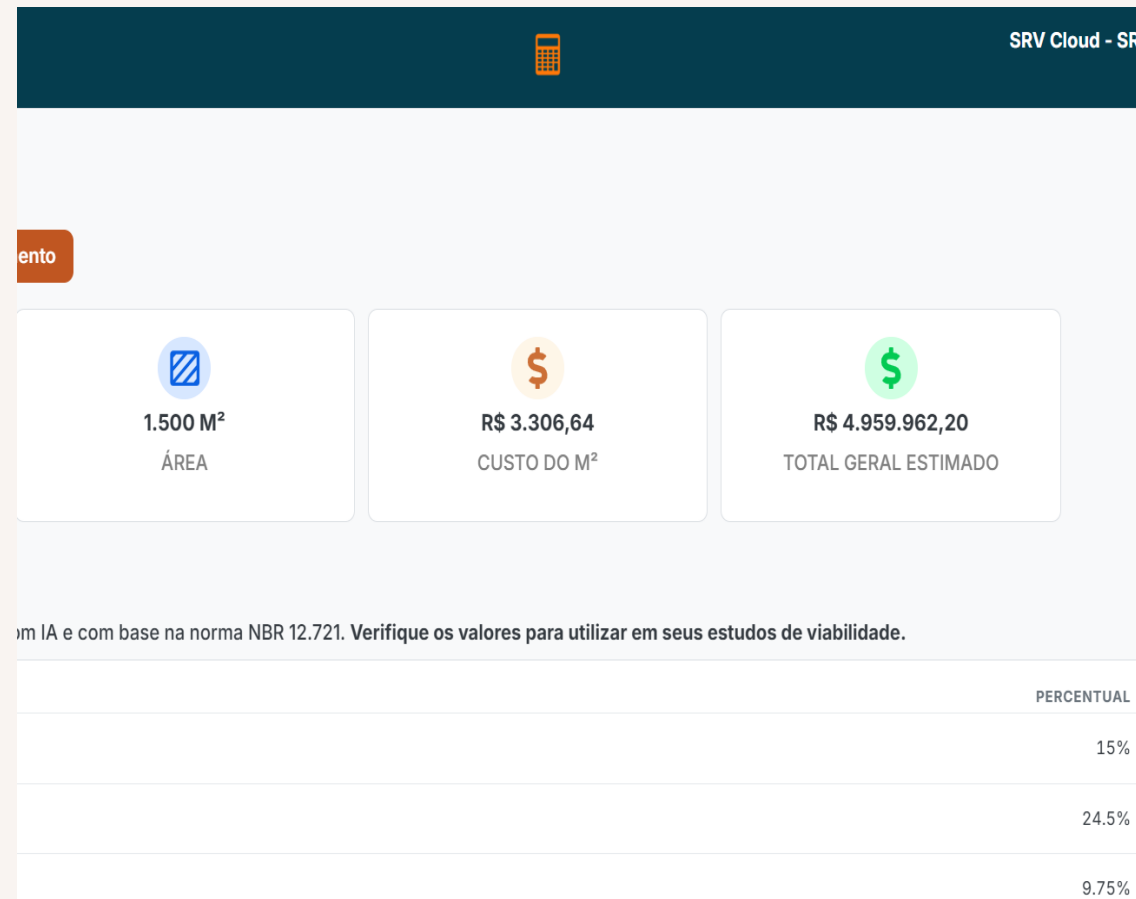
SRV Cloud - SR

ento

1.500 M²
ÁREA

R$ 3.306,64
CUSTO DO M²

R$ 4.959.962,20
TOTAL GERAL ESTIMADO

om IA e com base na norma NBR 12.721. **Verifique os valores para utilizar em seus estudos de viabilidade.**

| PERCENTUAL |
|---|
| 15% |
| 24.5% |
| 9.75% |